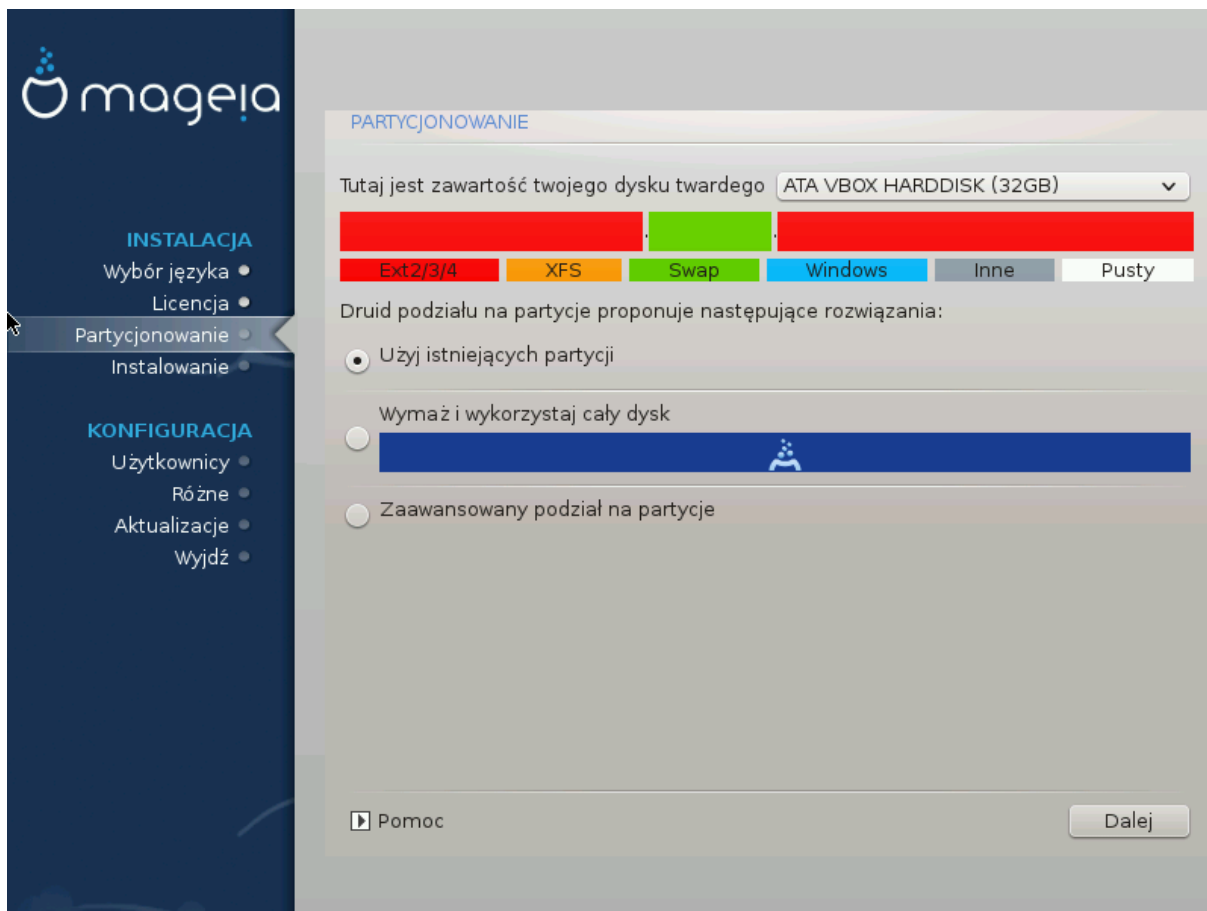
mageia

INSTALACJA
Wybór języka
Licencja
Partycjonowanie
Instalowanie

KONFIGURACJA
Użytkownicy
Różne
Aktualizacje
Wyjdź

PARTYCJONOWANIE

Tutaj jest zawartość twojego dysku twardego ATA VBOX HARDDISK (32GB)

| Ext2/3/4 | XFS | Swap | Windows | Inne | Pusty |
|---|---|---|---|---|---|

Druid podziału na partycje proponuje następujące rozwiązania:

Użyj istniejących partycji

Wymaż i wykorzystaj cały dysk

Zaawansowany podział na partycje

Pomoc

Dalej